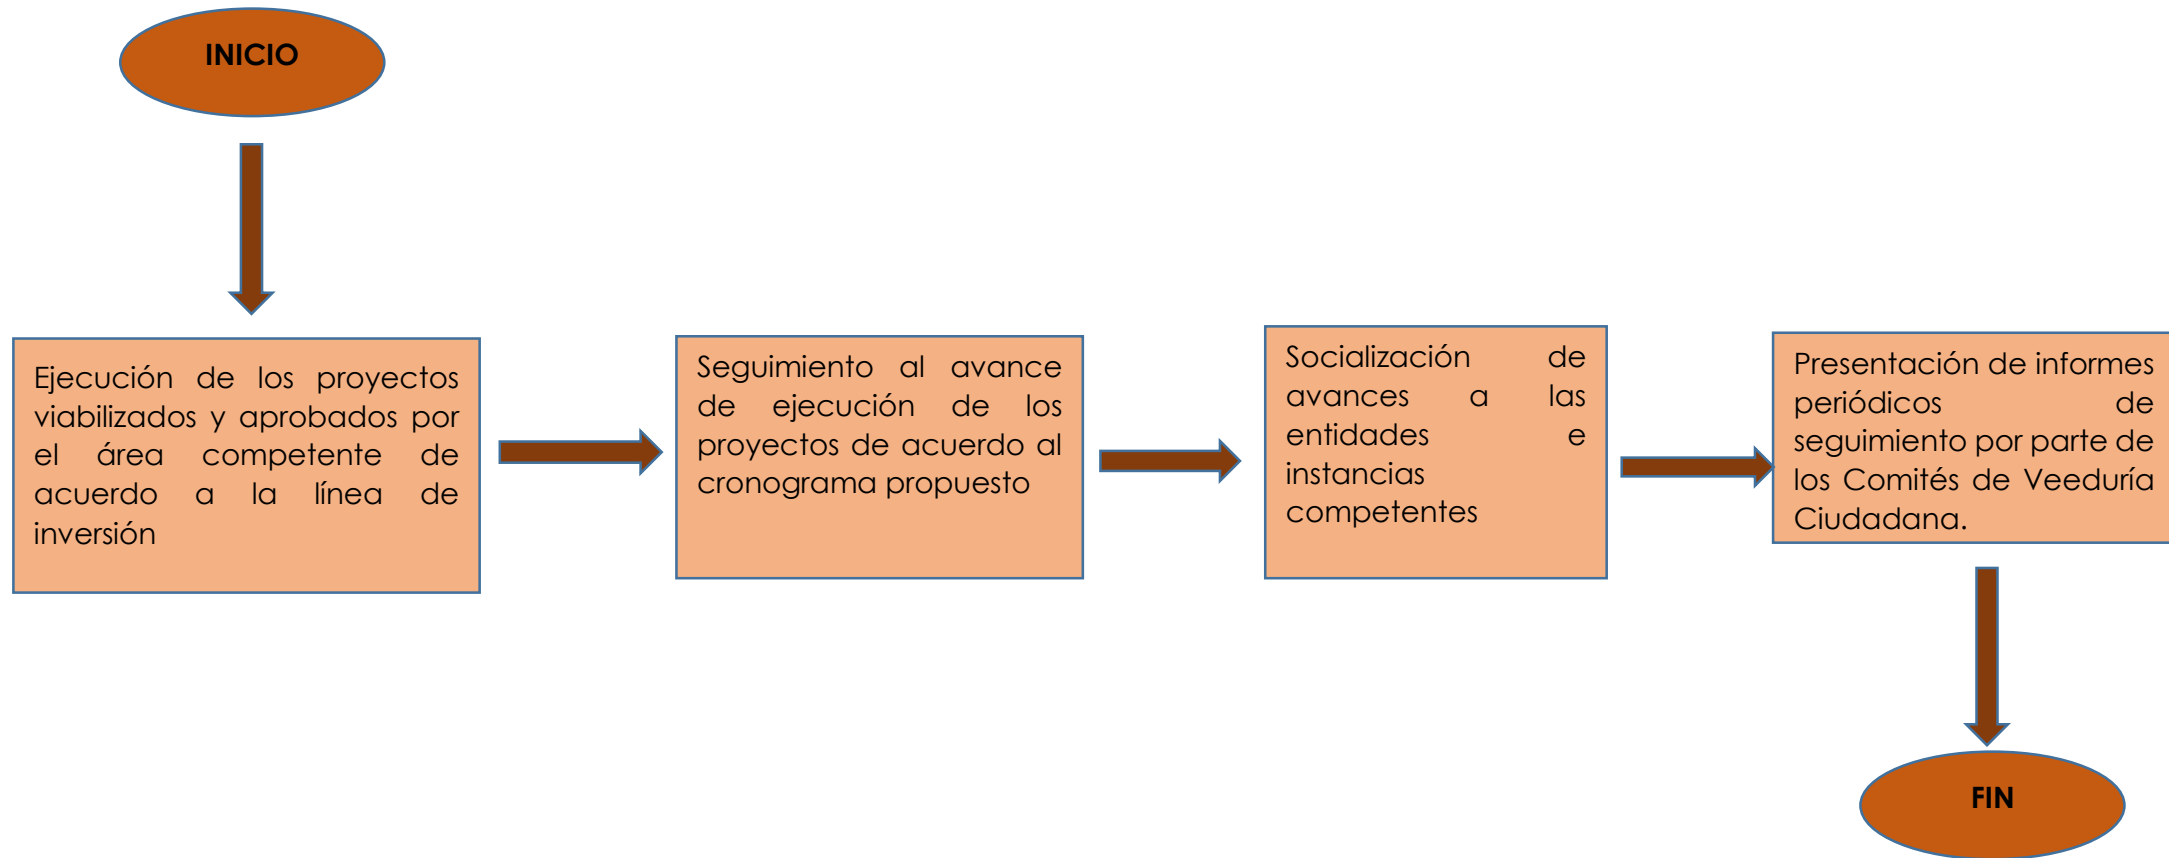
INICIO

Ejecución de los proyectos viabilizados y aprobados por el área competente de acuerdo a la línea de inversión

Seguimiento al avance de ejecución de los proyectos de acuerdo al cronograma propuesto

Socialización de avances a las entidades e instancias competentes

Presentación de informes periódicos de seguimiento por parte de los Comités de Veeduría Ciudadana.

FIN